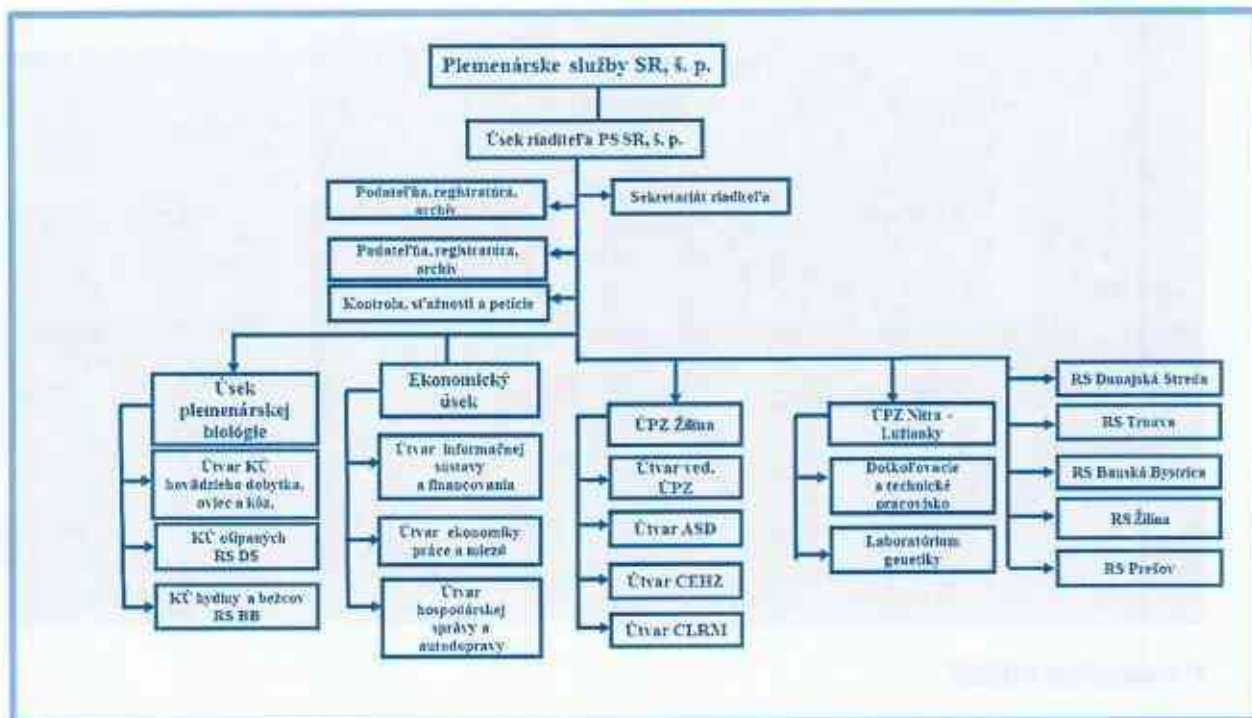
Plemenárske služby SR, š. p.

Úsek riaditeľa PS SR, š. p.

Podateľňa, registratúra, archív

Sekretariát riaditeľa

Podateľňa, registratúra, archív

Kontrola, sťažnosti a petície

Úsek plemenárskej biológie

Útvar KČ hovädzieho dobytka, oviec a kôz,

KČ ošípaných RS DS

KČ hydiny a bežcov RS BB

Ekonomický úsek

Útvar informačnej sustavy a financovania

Útvar ekonomiky práce a miezd

Útvar hospodárskej správy a autodopravy

ČPZ Žilina

Útvar ved. ČPZ

Útvar ASD

Útvar CEHZ

Útvar CLRM

ČPZ Nitra - Lužianky

Dokoľovacie a technické pracovisko

Laboratórium genetiky

RS Dunajská Streda

RS Trnava

RS Banská Bystrica

RS Žilina

RS Prešov